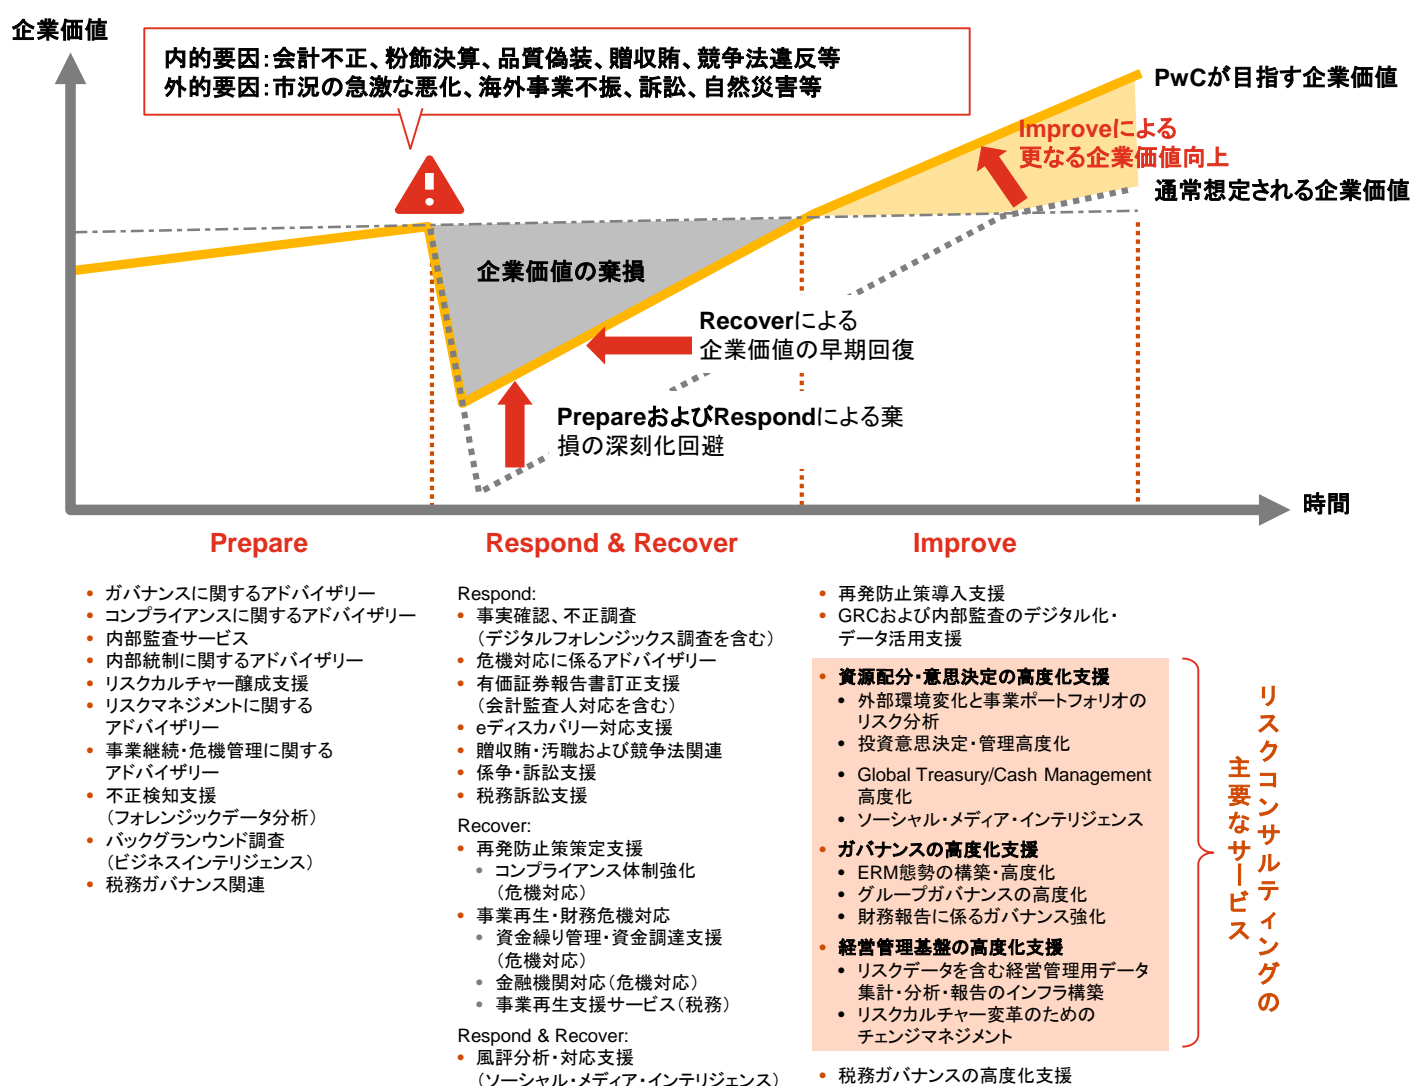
企業価値

内的要因：会計不正、粉飾決算、品質偽装、贈収賄、競争法違反等
外的要因：市況の急激な悪化、海外事業不振、訴訟、自然災害等

PwCが目指す企業価値

Improveによる
更なる企業価値向上

通常想定される企業価値

企業価値の棄損

Recoverによる
企業価値の早期回復

PrepareおよびRespondによる棄損の深刻化回避

時間

Prepare

Respond & Recover

Improve

• ガバナンスに関するアドバイザリー
• コンプライアンスに関するアドバイザリー
• 内部監査サービス
• 内部統制に関するアドバイザリー
• リスクカルチャー醸成支援
• リスクマネジメントに関するアドバイザリー
• 事業継続・危機管理に関するアドバイザリー
• 不正検知支援（フォレンジックデータ分析）
• バックグランウンド調査（ビジネスインテリジェンス）
• 税務ガバナンス関連

Respond:
• 事実確認、不正調査（デジタルフォレンジックス調査を含む）
• 危機対応に係るアドバイザリー
• 有価証券報告書訂正支援（会計監査人対応を含む）
• eディスカバリー対応支援
• 贈収賄・汚職および競争法関連
• 係争・訴訟支援
• 税務訴訟支援
Recover:
• 再発防止策策定支援
  • コンプライアンス体制強化（危機対応）
• 事業再生・財務危機対応
  • 資金繰り管理・資金調達支援（危機対応）
  • 金融機関対応（危機対応）
  • 事業再生支援サービス（税務）
Respond & Recover:
• 風評分析・対応支援（ソーシャル・メディア・インテリジェンス）

• 再発防止策導入支援
• GRCおよび内部監査のデジタル化・データ活用支援
• 資源配分・意思決定の高度化支援
  • 外部環境変化と事業ポートフォリオのリスク分析
  • 投資意思決定・管理高度化
  • Global Treasury/Cash Management高度化
  • ソーシャル・メディア・インテリジェンス
• ガバナンスの高度化支援
  • ERM態勢の構築・高度化
  • グループガバナンスの高度化
  • 財務報告に係るガバナンス強化
• 経営管理基盤の高度化支援
  • リスクデータを含む経営管理用データ集計・分析・報告のインフラ構築
  • リスクカルチャー変革のためのチェンジマネジメント
• 税務ガバナンスの高度化支援

リスクコンサルティングの主要なサービス